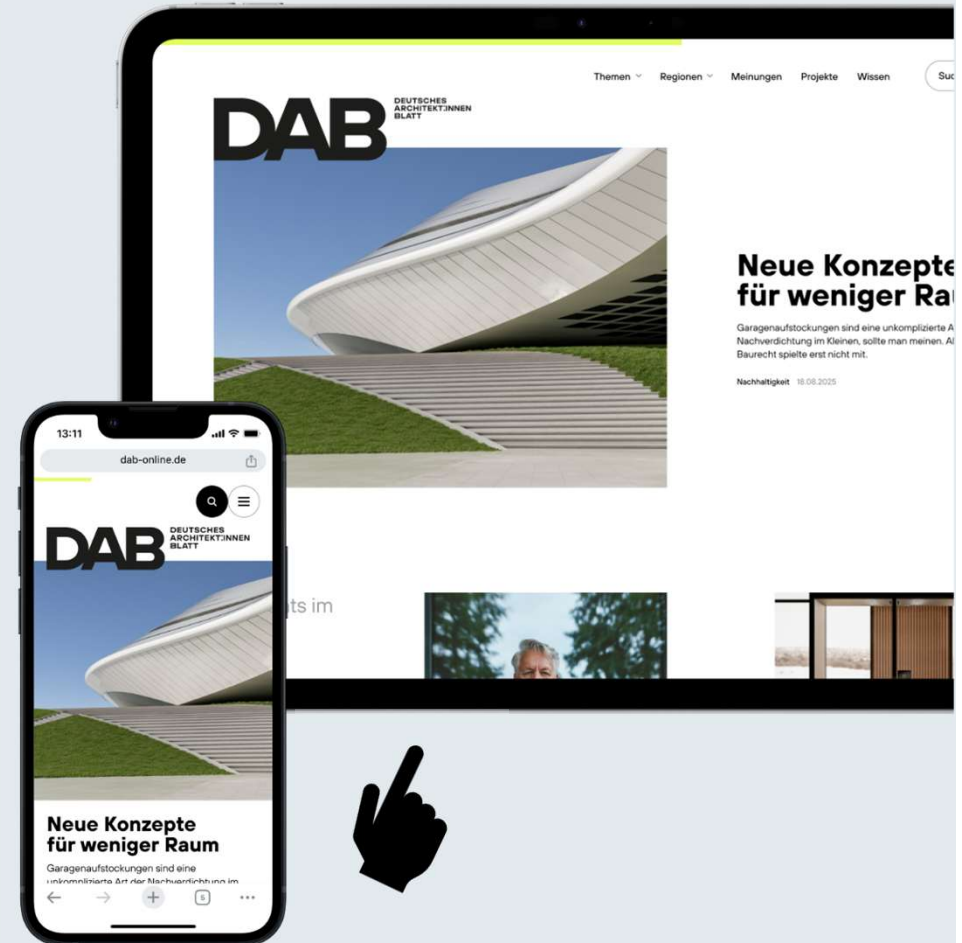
Themen Regionen Meinungen Projekte Wissen Suc

DAB DEUTSCHES ARCHITEKT:INNEN BLATT

Neue Konzepte für weniger Rau

Garagenaufstockungen sind eine unkomplizierte A Nachverdichtung im Kleinen, sollte man meinen. Al Baurecht spielte erst nicht mit.

Nachhaltigkeit 18.08.2025

ts im

13:11

dab-online.de

DAB DEUTSCHES ARCHITEKT:INNEN BLATT

Neue Konzepte für weniger Raum

Garagenaufstockungen sind eine unkomplizierte Art der Nachverdichtung im

5